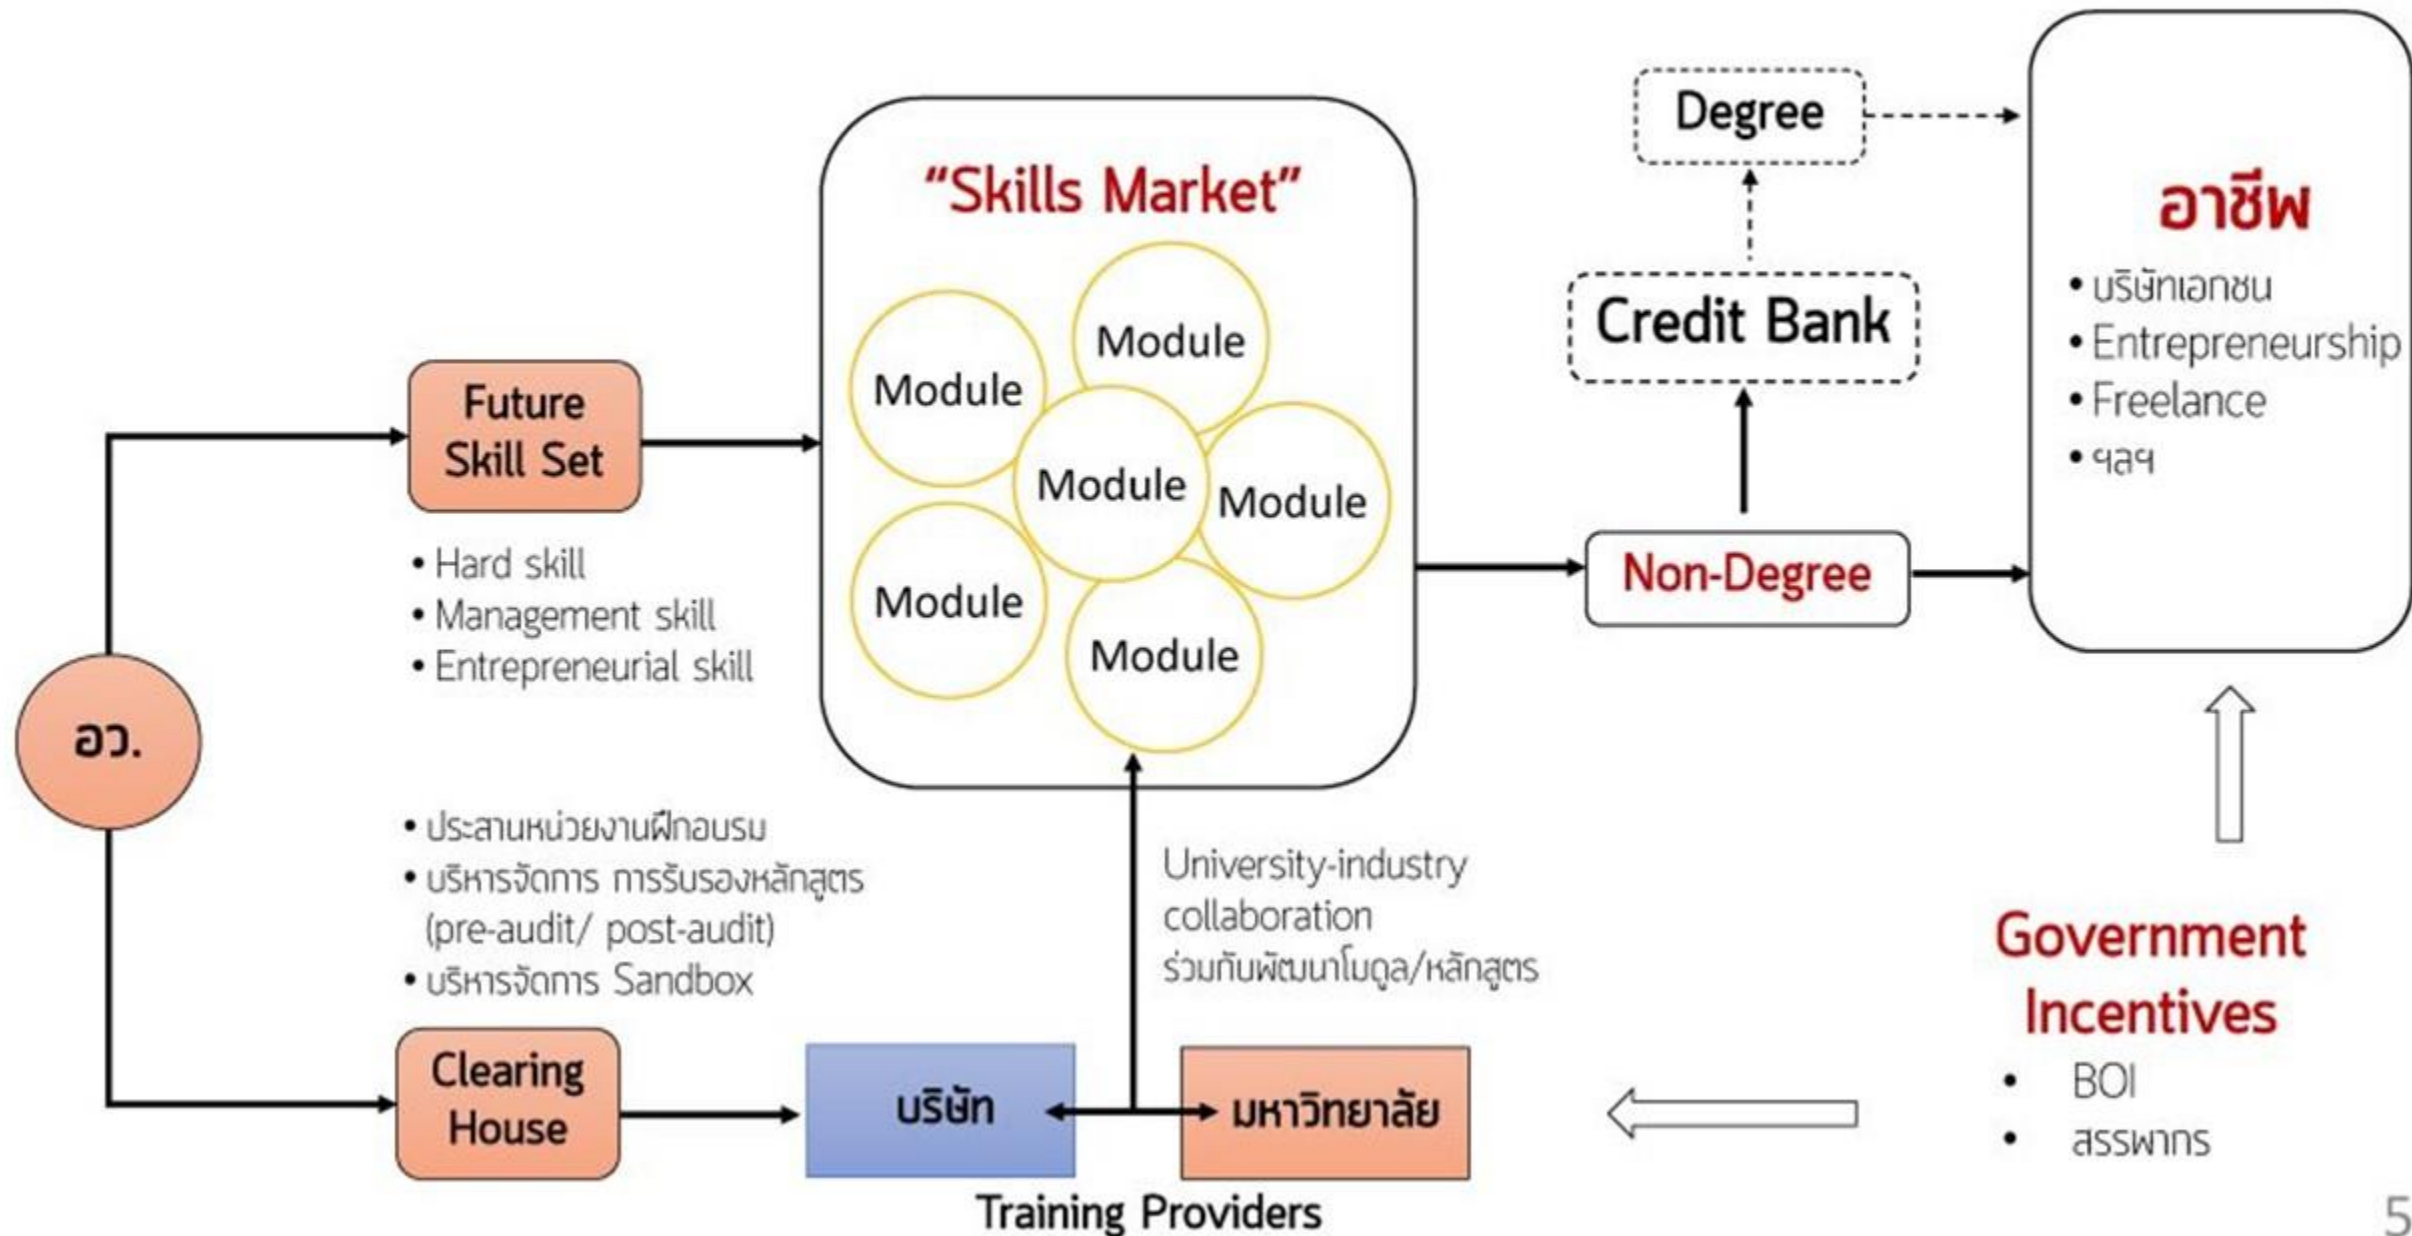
Future Skill Set

• Hard skill
• Management skill
• Entrepreneurial skill

อว.

• ประสานหน่วยงานฝึกอบรม
• บริหารจัดการ การรับรองหลักสูตร (pre-audit/ post-audit)
• บริหารจัดการ Sandbox

Clearing House

"Skills Market"

Module
Module
Module
Module
Module
Module

University-industry collaboration
ร่วมกันพัฒนาโมดูล/หลักสูตร

บริษัท

มหาวิทยาลัย

Training Providers

Degree

Credit Bank

Non-Degree

อาชีพ
• บริษัทเอกชน
• Entrepreneurship
• Freelance
• ฯลฯ

Government Incentives
• BOI
• สรรพากร

5